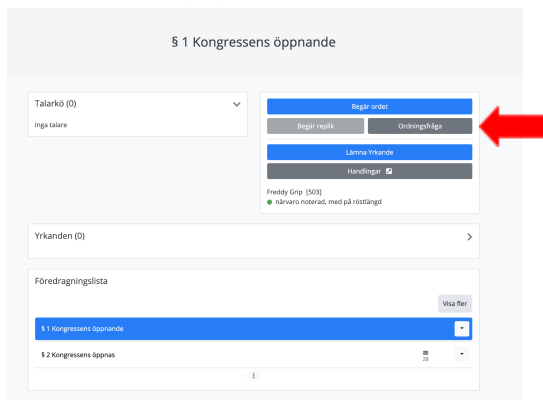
§ 1 Kongressens öppnande

Talarkö (0)

Inga talare

Begär ordet

Begär replik

Ordningsfråga

Lämna Yrkande

Handlingar

Freddy Grip [503]

närvaro noterad, med på röstlängd

Yrkanden (0)

Föredragningslista

Visa fler

§ 1 Kongressens öppnande

§ 2 Kongressens öppnas

28